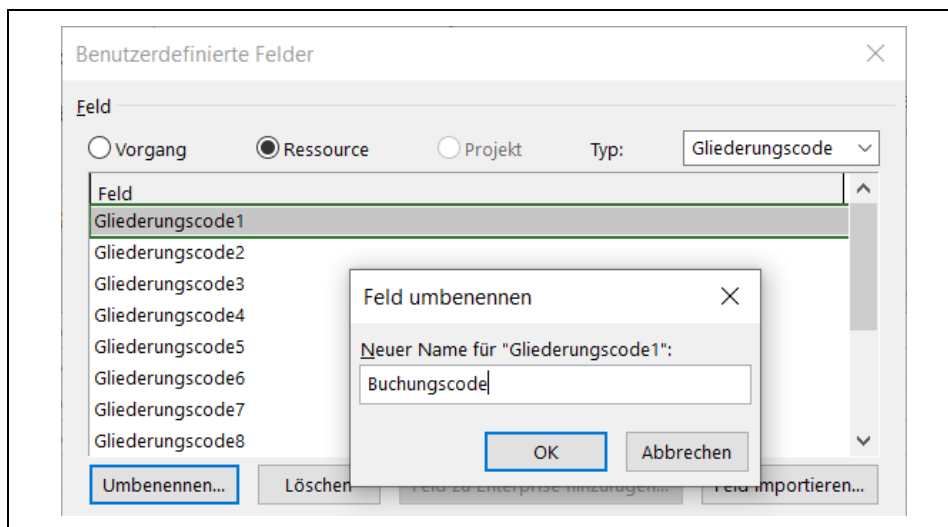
Benutzerdefinierte Felder

Feld

Vorgang
Ressource
Projekt
Typ:
Gliederungscode

Feld
Gliederungscode1
Gliederungscode2
Gliederungscode3
Gliederungscode4
Gliederungscode5
Gliederungscode6
Gliederungscode7
Gliederungscode8

Feld umbenennen

Neuer Name für "Gliederungscode1":

Buchungscode

OK
Abbrechen

Umbenennen...
Löschen
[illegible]
Feld importieren...